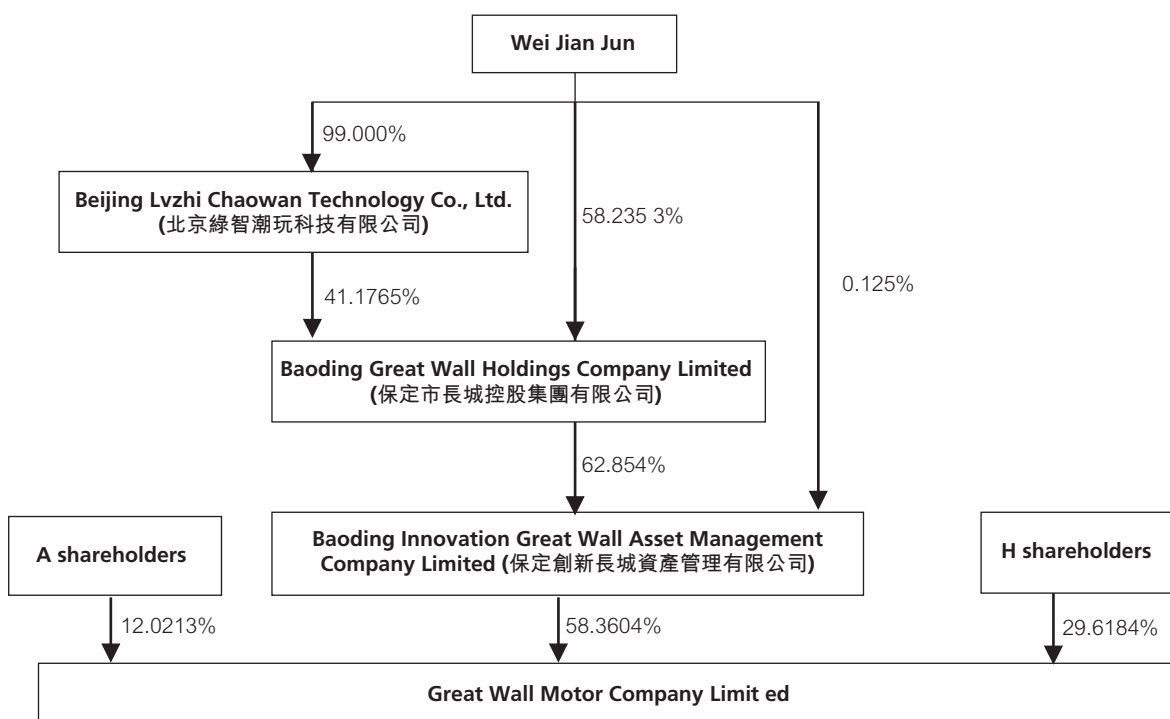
Wei Jian Jun

99.000%

58.235 3%

0.125%

Beijing Lvzhi Chaowan Technology Co., Ltd. (北京綠智潮玩科技有限公司)

41.1765%

Baoding Great Wall Holdings Company Limited (保定市長城控股集團有限公司)

62.854%

A shareholders

Baoding Innovation Great Wall Asset Management Company Limited (保定創新長城資產管理有限公司)

H shareholders

12.0213%

58.3604%

29.6184%

Great Wall Motor Company Limit ed